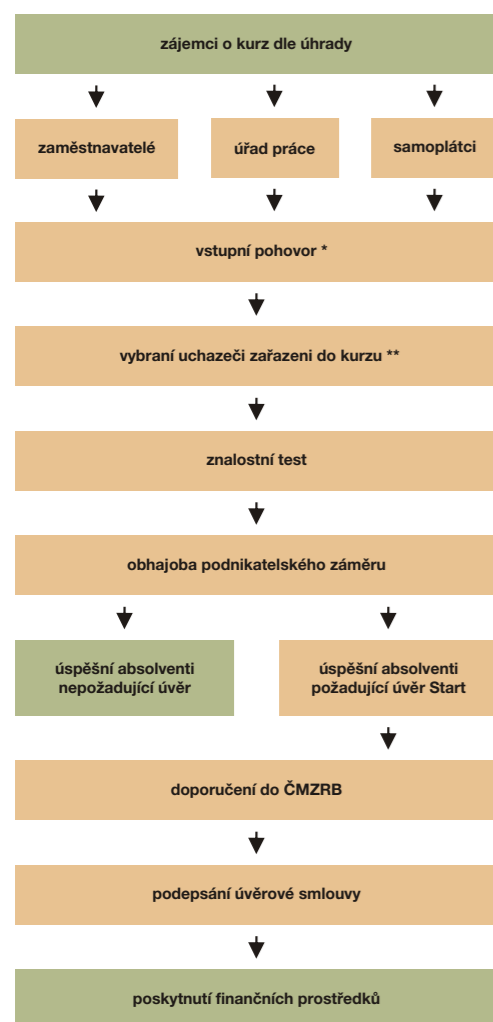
zájemci o kurz dle úhrady

zaměstnavatelé

úřad práce

samoplátci

vstupní pohovor *

vybraní uchazeči zařazeni do kurzu **

znalostní test

obhajoba podnikatelského záměru

úspěšní absolventi nepožadující úvěr

úspěšní absolventi požadující úvěr Start

doporučení do ČMZRB

podepsání úvěrové smlouvy

poskytnutí finančních prostředků